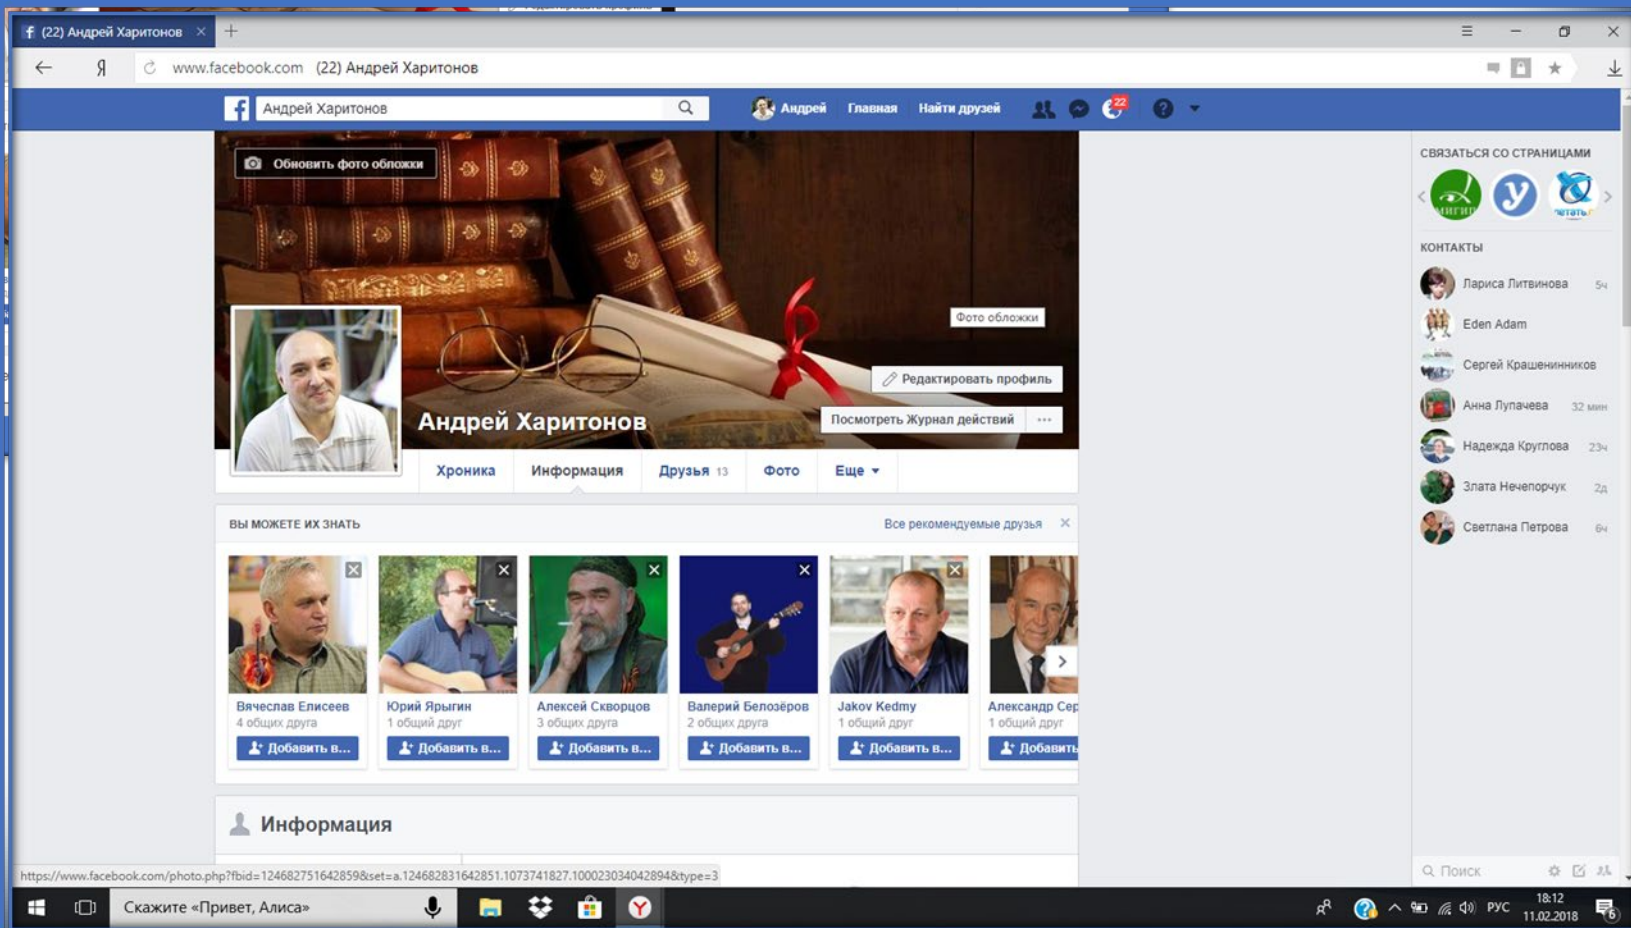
(22) Андрей Харитонов

Я www.facebook.com (22) Андрей Харитонов

Андрей Харитонов

Андрей Главная Найти друзей 22

Обновить фото обложки

Фото обложки

Редактировать профиль

Андрей Харитонов

Посмотреть Журнал действий ···

Хроника Информация Друзья 13 Фото Еще

ВЫ МОЖЕТЕ ИХ ЗНАТЬ Все рекомендуемые друзья

Вячеслав Елисеев
4 общих друга
Добавить в...

Юрий Ярыгин
1 общий друг
Добавить в...

Алексей Скворцов
3 общих друга
Добавить в...

Валерий Белозёров
2 общих друга
Добавить в...

Jakov Kedmy
1 общий друг
Добавить в...

Александр Сер
1 общий друг
Добавить

Информация

СВЯЗАТЬСЯ СО СТРАНИЦАМИ

КОНТАКТЫ

Лариса Литвинова 5ч
Eden Adam
Сергей Крашенинников
Анна Лупачева 32 мин
Надежда Круглова 23ч
Злата Нечепорчук 2д
Светлана Петрова 6ч

Поиск

https://www.facebook.com/photo.php?fbid=124682751642859&set=a.124682831642851.1073741827.100023034042894&type=3

Скажите «Привет, Алиса»

РУС 18:12 11.02.2018